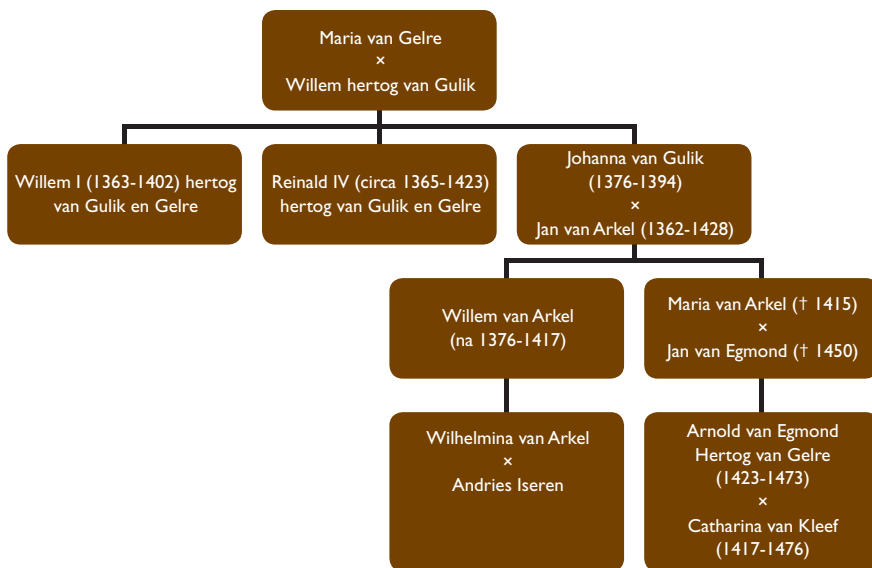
Maria van Gelre
×
Willem hertog van Gulik

Willem I (1363-1402) hertog van Gulik en Gelre

Reinald IV (circa 1365-1423) hertog van Gulik en Gelre

Johanna van Gulik (1376-1394)
×
Jan van Arkel (1362-1428)

Willem van Arkel (na 1376-1417)

Maria van Arkel († 1415)
×
Jan van Egmond († 1450)

Wilhelmina van Arkel
×
Andries Iseren

Arnold van Egmond Hertog van Gelre (1423-1473)
×
Catharina van Kleef (1417-1476)